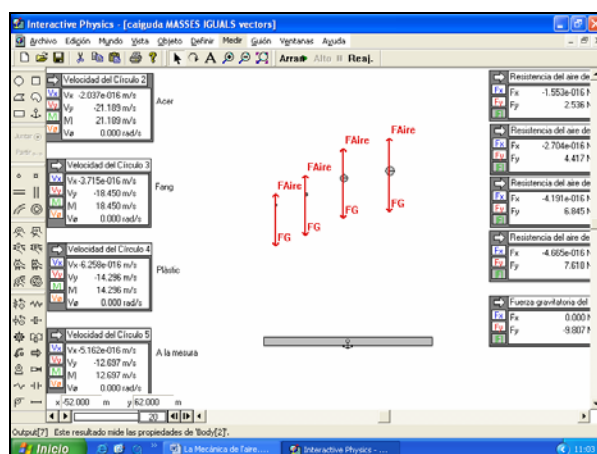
Interactive Physics - [caiguda MASSES IGUALS vectors]

Archivo Edición Mundo Vista Objeto Definir Medir Guión Ventanas Ayuda

Arrar Alto Reaj.

Velocidad del Círculo 2
Vx -2.037e-016 m/s
Vy -21.189 m/s
|V| 21.189 m/s
Vø 0.000 rad/s

Acer

Velocidad del Círculo 3
Vx -3.715e-016 m/s
Vy -18.450 m/s
|V| 18.450 m/s
Vø 0.000 rad/s

Fang

Velocidad del Círculo 4
Vx -6.258e-016 m/s
Vy -14.296 m/s
|V| 14.296 m/s
Vø 0.000 rad/s

Plàstic

Velocidad del Círculo 5
Vx -5.162e-016 m/s
Vy -12.697 m/s
|V| 12.697 m/s
Vø 0.000 rad/s

A la mesura

FAire
FAire
FAire
FAire
FG
FG
FG
FG

Resistencia del aire de
Fx -1.553e-016 N
Fy 2.536 N

Resistencia del aire de
Fx -2.704e-016 N
Fy 4.417 N

Resistencia del aire de
Fx -4.191e-016 N
Fy 6.845 N

Resistencia del aire de
Fx -4.665e-016 N
Fy 7.610 N

Fuerza gravitatoria del
Fx 0.000 N
Fy -9.807 N

x -52.000 m y 62.000 m

20

Output[7] Este resultado mide las propiedades de 'Body[2]'.

Inicio
La Mecànica de l'aire....
Interactive Physics - ...
11:03